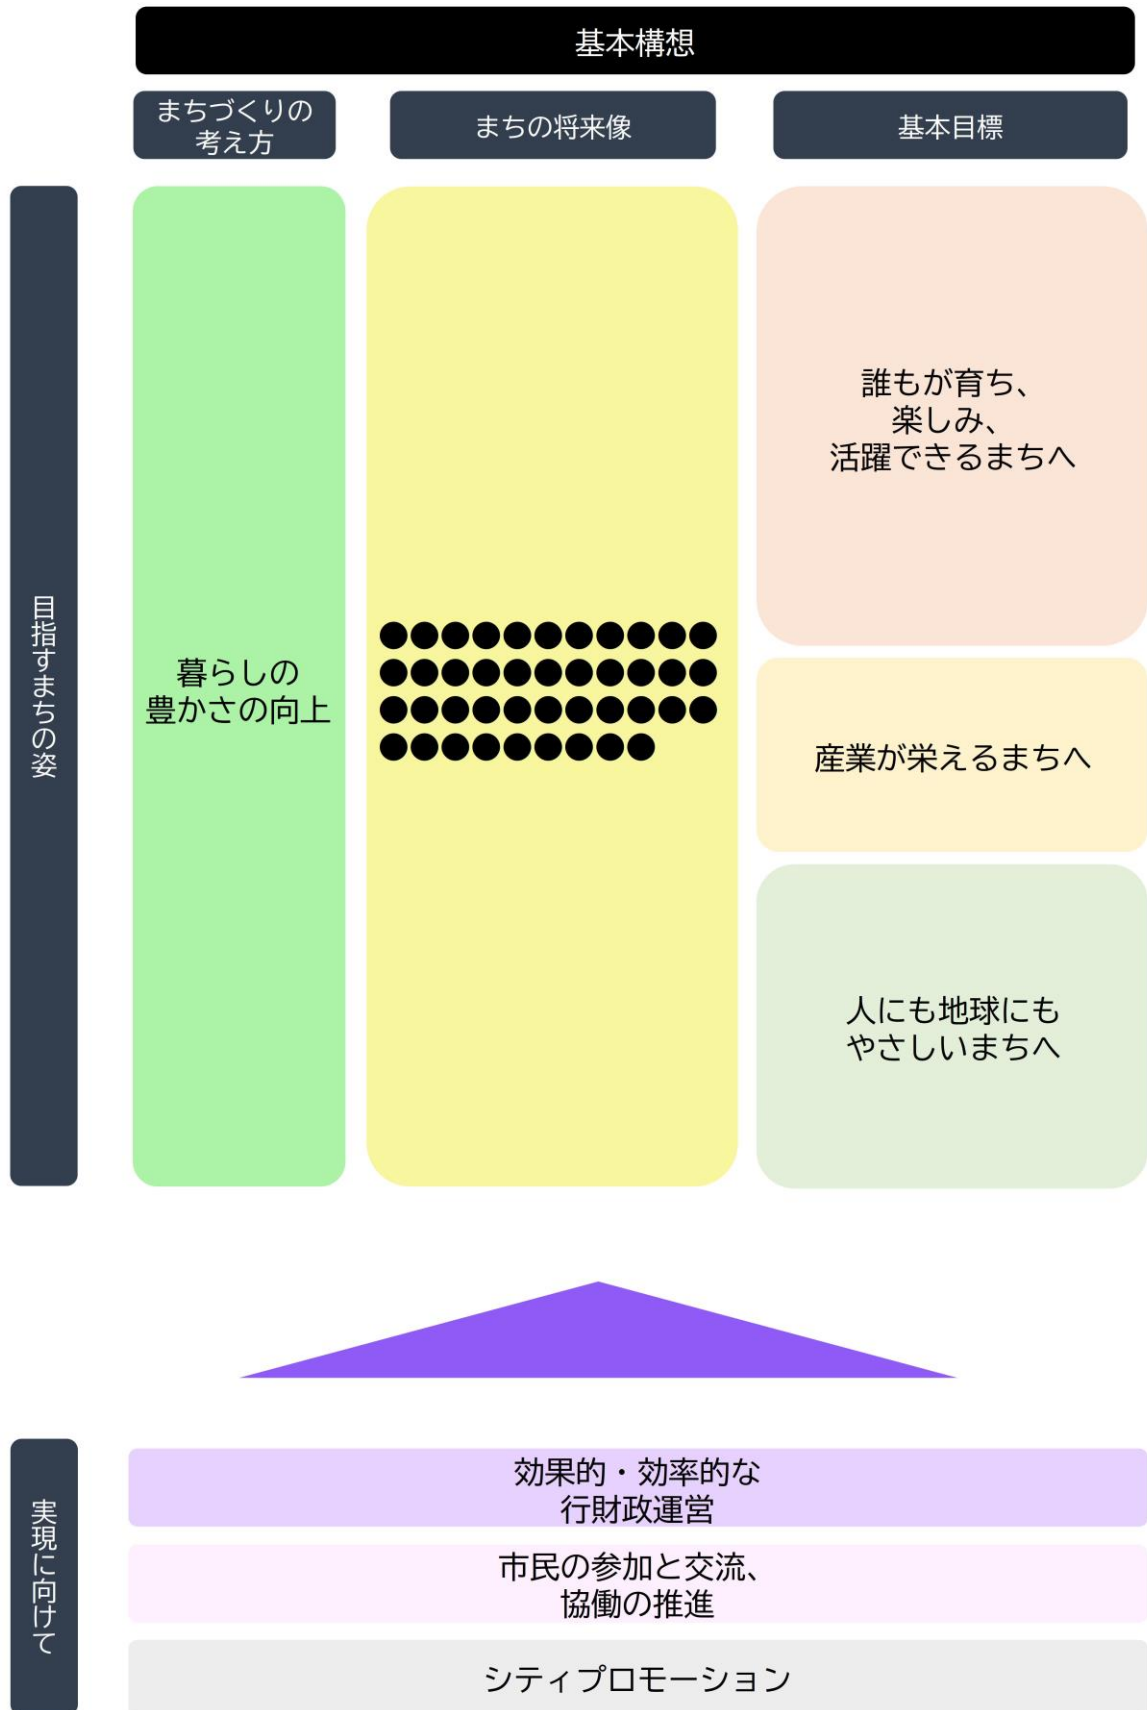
基本構想

まちづくりの考え方

まちの将来像

基本目標

目指すまちの姿

暮らしの豊かさの向上

●●●●●●●●●●●
●●●●●●●●●●●
●●●●●●●●●●●
●●●●●●●●●

誰もが育ち、楽しみ、活躍できるまちへ

産業が栄えるまちへ

人にも地球にもやさしいまちへ

実現に向けて

効果的・効率的な行財政運営

市民の参加と交流、協働の推進

シティプロモーション